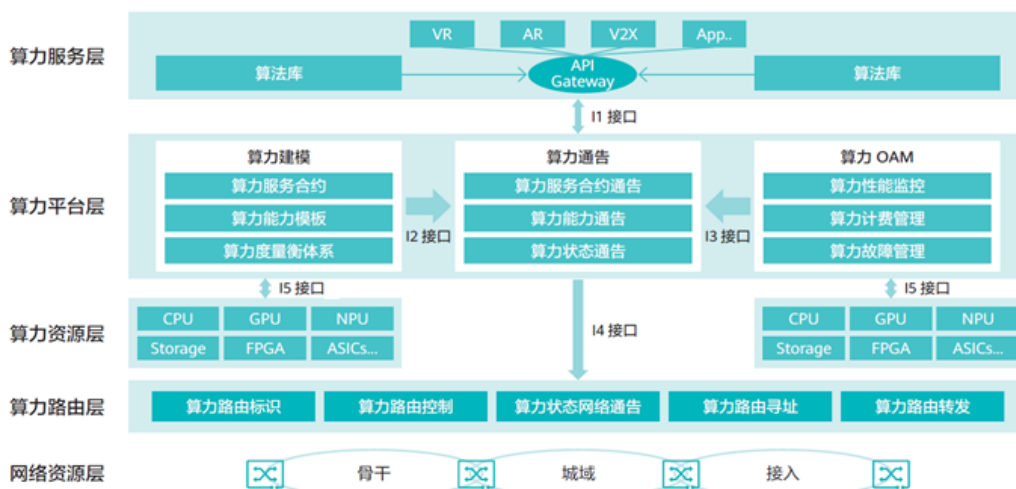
算力服务层

VR

AR

V2X

App..

算法库

API Gateway

算法库

I1 接口

算力平台层

算力建模

算力服务合约

算力能力模板

算力度量衡体系

I2 接口

算力通告

算力服务合约通告

算力能力通告

算力状态通告

I3 接口

算力 OAM

算力性能监控

算力计费管理

算力故障管理

I5 接口

I5 接口

算力资源层

| CPU | GPU | NPU |
|---|---|---|
| Storage | FPGA | ASICs... |

I4 接口

| CPU | GPU | NPU |
|---|---|---|
| Storage | FPGA | ASICs... |

算力路由层

算力路由标识

算力路由控制

算力状态网络通告

算力路由寻址

算力路由转发

网络资源层

骨干

城域

接入